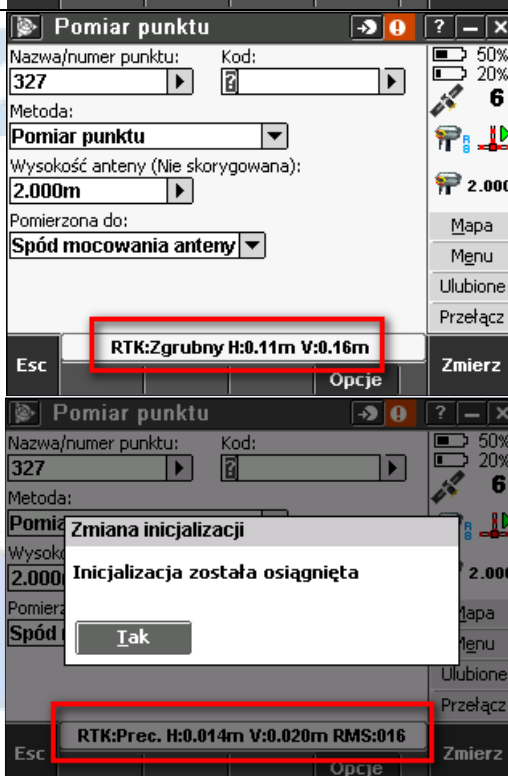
Pomiar punktu
?
Nazwa/numer punktu:
327
Kod:
Metoda:
Pomiar punktu
Wysokość anteny (Nie skorygowana):
2.000m
Pomierzona do:
Spód mocowania anteny
50%
20%
6
2.000
Mapa
Menu
Ulubione
Przełącz
Esc
RTK:Zgrubny H:0.11m V:0.16m
Opcje
Zmierz

Pomiar punktu
?
Nazwa/numer punktu:
327
Kod:
Metoda:
Pomia
Wysoko
2.000
Pomierz
Spód
50%
20%
6
2.000
Mapa
Menu
Ulubione
Przełącz
Zmiana inicjalizacji
Inicjalizacja została osiągnięta
Tak
Esc
RTK:Prec. H:0.014m V:0.020m RMS:016
Opcje
Zmierz